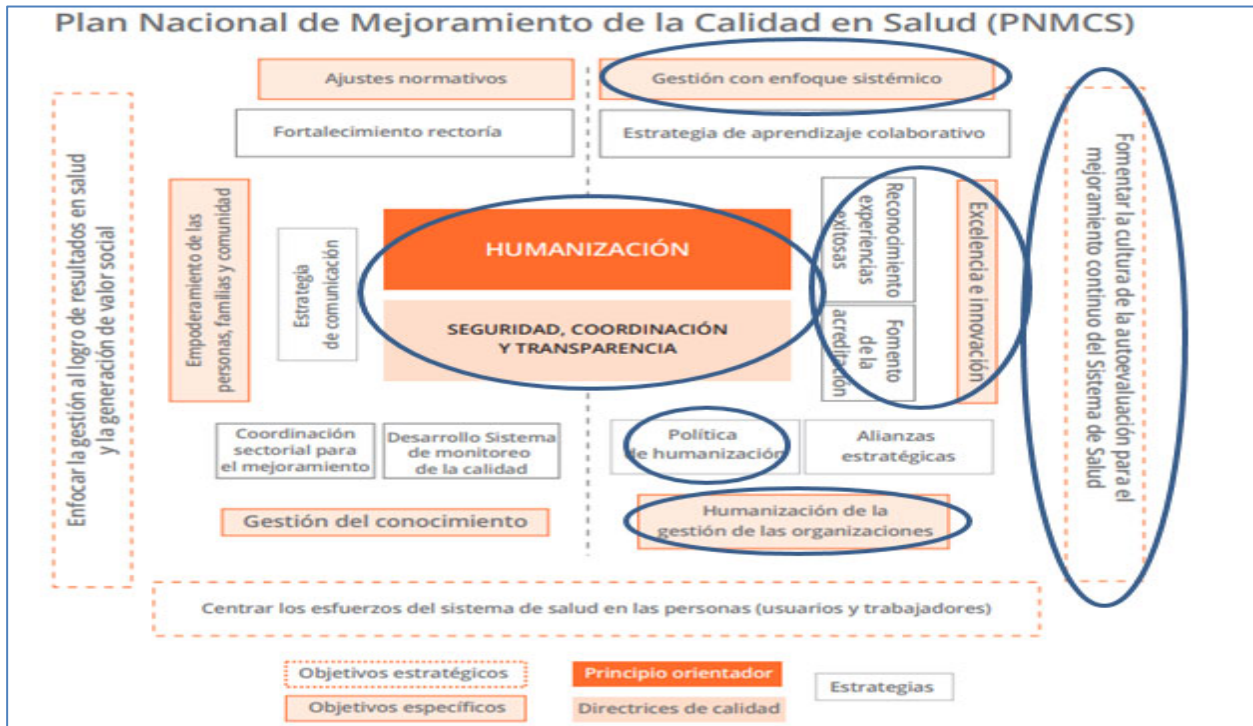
Plan Nacional de Mejoramiento de la Calidad en Salud (PNMCS)

Enfocar la gestión al logro de resultados en salud y la generación de valor social

Ajustes normativos

Gestión con enfoque sistémico

Fortalecimiento rectoría

Estrategia de aprendizaje colaborativo

Empoderamiento de las personas, familias y comunidad

Estrategia de comunicación

HUMANIZACIÓN

SEGURIDAD, COORDINACIÓN Y TRANSPARENCIA

Reconocimiento experiencias exitosas

Fomento de la acreditación

Excelencia e innovación

Fomentar la cultura de la autoevaluación para el mejoramiento continuo del Sistema de Salud

Coordinación sectorial para el mejoramiento

Desarrollo Sistema de monitoreo de la calidad

Política de humanización

Alianzas estratégicas

Gestión del conocimiento

Humanización de la gestión de las organizaciones

Centrar los esfuerzos del sistema de salud en las personas (usuarios y trabajadores)

Objetivos estratégicos

Principio orientador

Estrategias

Objetivos específicos

Directrices de calidad